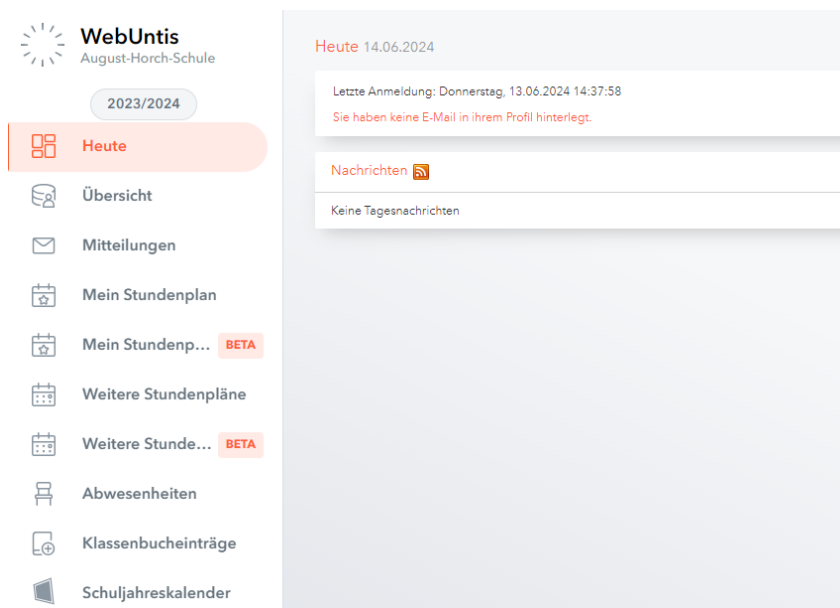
WebUntis
August-Horch-Schule

2023/2024

Heute
Übersicht
Mitteilungen
Mein Stundenplan
Mein Stundenp... BETA
Weitere Stundenpläne
Weitere Stunde... BETA
Abwesenheiten
Klassenbucheinträge
Schuljahreskalender

Heute 14.06.2024

Letzte Anmeldung: Donnerstag, 13.06.2024 14:37:58
Sie haben keine E-Mail in ihrem Profil hinterlegt.

Nachrichten

Keine Tagesnachrichten